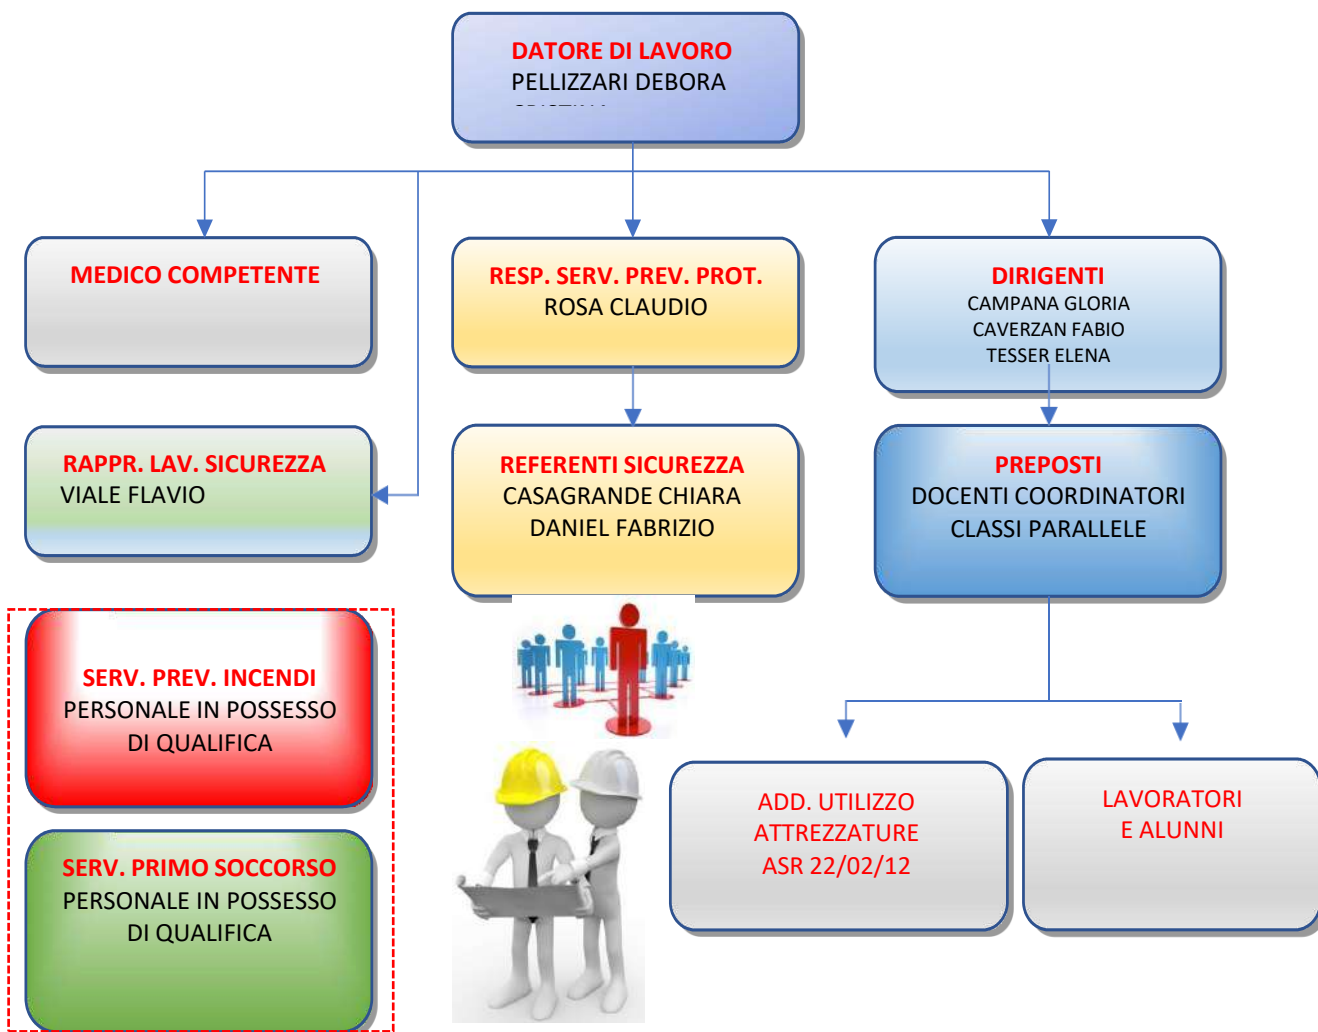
DATORE DI LAVORO
PELLIZZARI DEBORA
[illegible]

MEDICO COMPETENTE

RESP. SERV. PREV. PROT.
ROSA CLAUDIO

DIRIGENTI
CAMPANA GLORIA
CAVERZAN FABIO
TESSER ELENA

RAPPR. LAV. SICUREZZA
VIALE FLAVIO

REFERENTI SICUREZZA
CASAGRANDE CHIARA
DANIEL FABRIZIO

PREPOSTI
DOCENTI COORDINATORI
CLASSI PARALLELE

SERV. PREV. INCENDI
PERSONALE IN POSSESSO
DI QUALIFICA

SERV. PRIMO SOCCORSO
PERSONALE IN POSSESSO
DI QUALIFICA

ADD. UTILIZZO
ATTREZZATURE
ASR 22/02/12

LAVORATORI
E ALUNNI